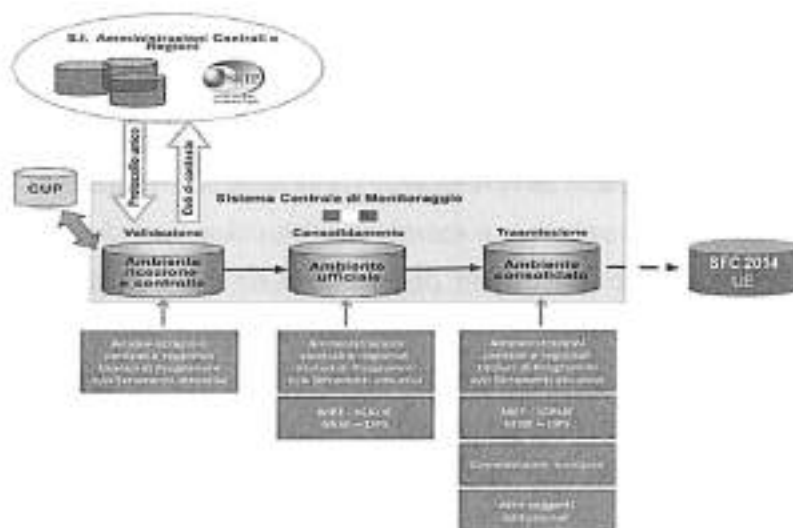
S.I. Amministrazioni Centrali e Regioni

Protocollo unico

Esiti di controllo

CUP

Sistema Centrale di Monitoraggio

Validazione

Consolidamento

Trasmissione

Ambiente ricezione e controllo

Ambiente ufficiale

Ambiente consolidato

SFC 2014 UE

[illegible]

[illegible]

MEF - IGRUE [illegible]

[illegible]

MEF - IGRUE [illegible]

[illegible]

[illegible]